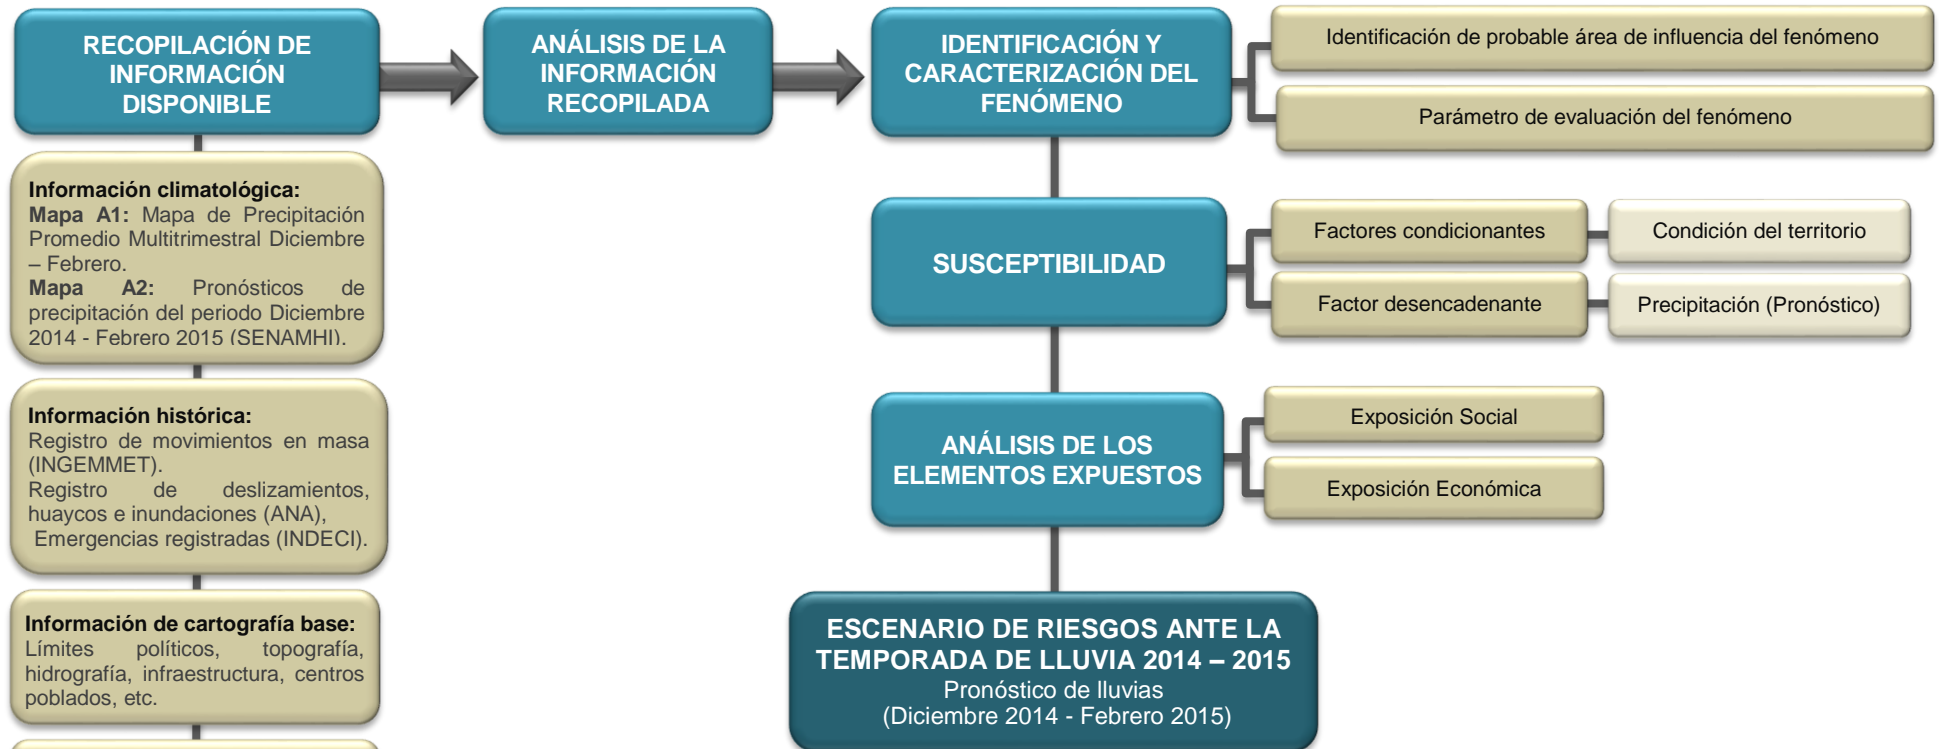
RECOPILACIÓN DE INFORMACIÓN DISPONIBLE

ANÁLISIS DE LA INFORMACIÓN RECOPILADA

IDENTIFICACIÓN Y CARACTERIZACIÓN DEL FENÓMENO

Identificación de probable área de influencia del fenómeno

Parámetro de evaluación del fenómeno

Información climatológica:
Mapa A1: Mapa de Precipitación Promedio Multitrimestral Diciembre – Febrero.
Mapa A2: Pronósticos de precipitación del periodo Diciembre 2014 - Febrero 2015 (SENAMHI).

SUSCEPTIBILIDAD

Factores condicionantes

Condición del territorio

Factor desencadenante

Precipitación (Pronóstico)

Información histórica:
Registro de movimientos en masa (INGEMMET).
Registro de deslizamientos, huaycos e inundaciones (ANA),
Emergencias registradas (INDECI).

ANÁLISIS DE LOS ELEMENTOS EXPUESTOS

Exposición Social

Exposición Económica

Información de cartografía base:
Límites políticos, topografía, hidrografía, infraestructura, centros poblados, etc.

ESCENARIO DE RIESGOS ANTE LA TEMPORADA DE LLUVIA 2014 – 2015
Pronóstico de lluvias
(Diciembre 2014 - Febrero 2015)